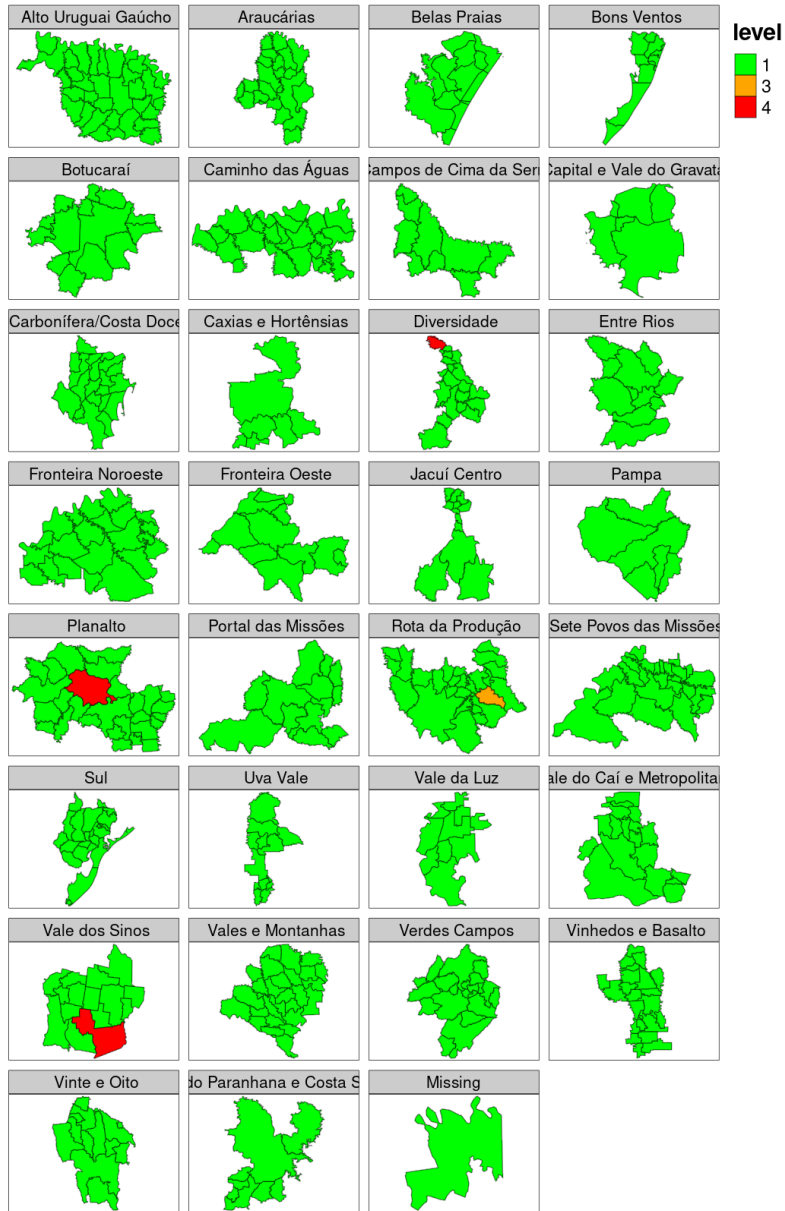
Alto Uruguai Gaúcho
Araucárias
Belas Praias
Bons Ventos
level
1
3
4
Botucaraí
Caminho das Águas
ampos de Cima da Serr
Capital e Vale do Gravata
Carbonífera/Costa Doce
Caxias e Hortênsias
Diversidade
Entre Rios
Fronteira Noroeste
Fronteira Oeste
Jacuí Centro
Pampa
Planalto
Portal das Missões
Rota da Produção
Sete Povos das Missões
Sul
Uva Vale
Vale da Luz
ale do Caí e Metropolita
Vale dos Sinos
Vales e Montanhas
Verdes Campos
Vinhedos e Basalto
Vinte e Oito
do Paranhana e Costa S
Missing